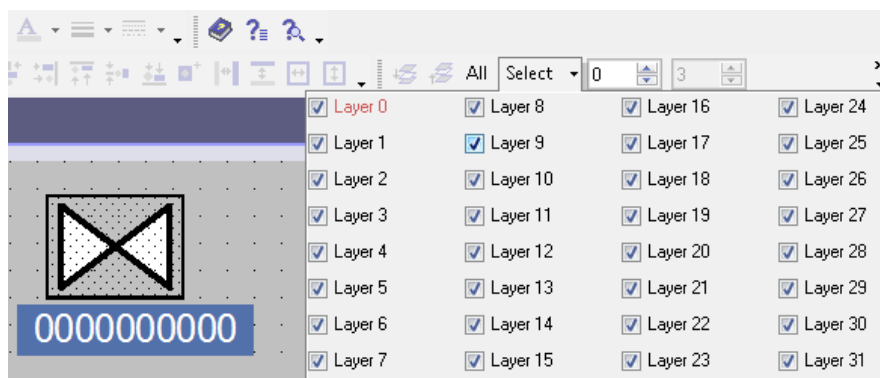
All Select 0 3

Layer 0
Layer 1
Layer 2
Layer 3
Layer 4
Layer 5
Layer 6
Layer 7

Layer 8
Layer 9
Layer 10
Layer 11
Layer 12
Layer 13
Layer 14
Layer 15

Layer 16
Layer 17
Layer 18
Layer 19
Layer 20
Layer 21
Layer 22
Layer 23

Layer 24
Layer 25
Layer 26
Layer 27
Layer 28
Layer 29
Layer 30
Layer 31

0000000000